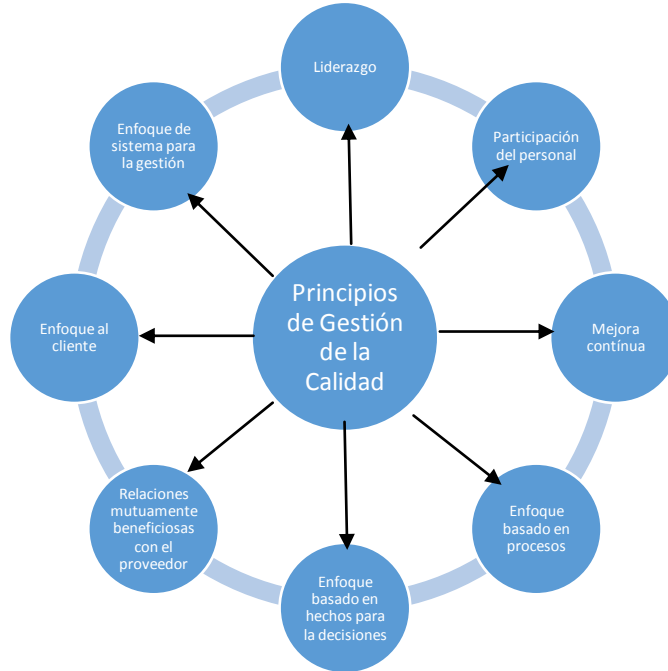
Principios de Gestión de la Calidad

Liderazgo

Participación del personal

Mejora contínua

Enfoque basado en procesos

Enfoque basado en hechos para la decisiones

Relaciones mutuamente beneficiosas con el proveedor

Enfoque al cliente

Enfoque de sistema para la gestión